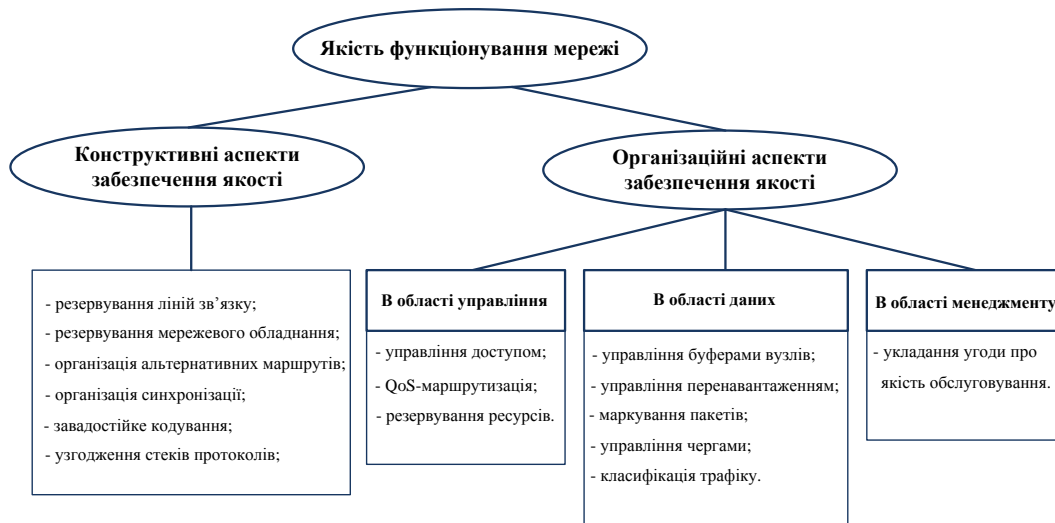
Якість функціонування мережі

Конструктивні аспекти забезпечення якості

- резервування ліній зв'язку;
- резервування мережевого обладнання;
- організація альтернативних маршрутів;
- організація синхронізації;
- завадостійке кодування;
- узгодження стеків протоколів;

Організаційні аспекти забезпечення якості

В області управління

- управління доступом;
- QoS-маршрутизація;
- резервування ресурсів.

В області даних

- управління буферами вузлів;
- управління перенавантаженням;
- маркування пакетів;
- управління чергами;
- класифікація трафіку.

В області менеджменту

- укладання угоди про якість обслуговування.